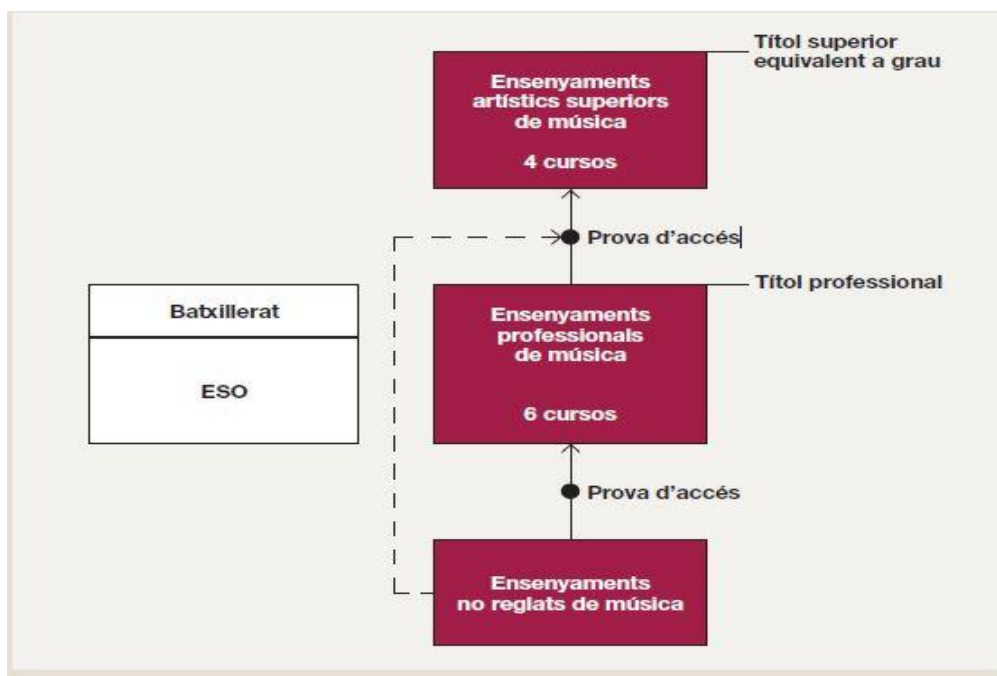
Títol superior equivalent a grau

Ensenyaments artístics superiors de música

4 cursos

Prova d'accés

Títol professional

Batxillerat

ESO

Ensenyaments professionals de música

6 cursos

Prova d'accés

Ensenyaments no reglats de música